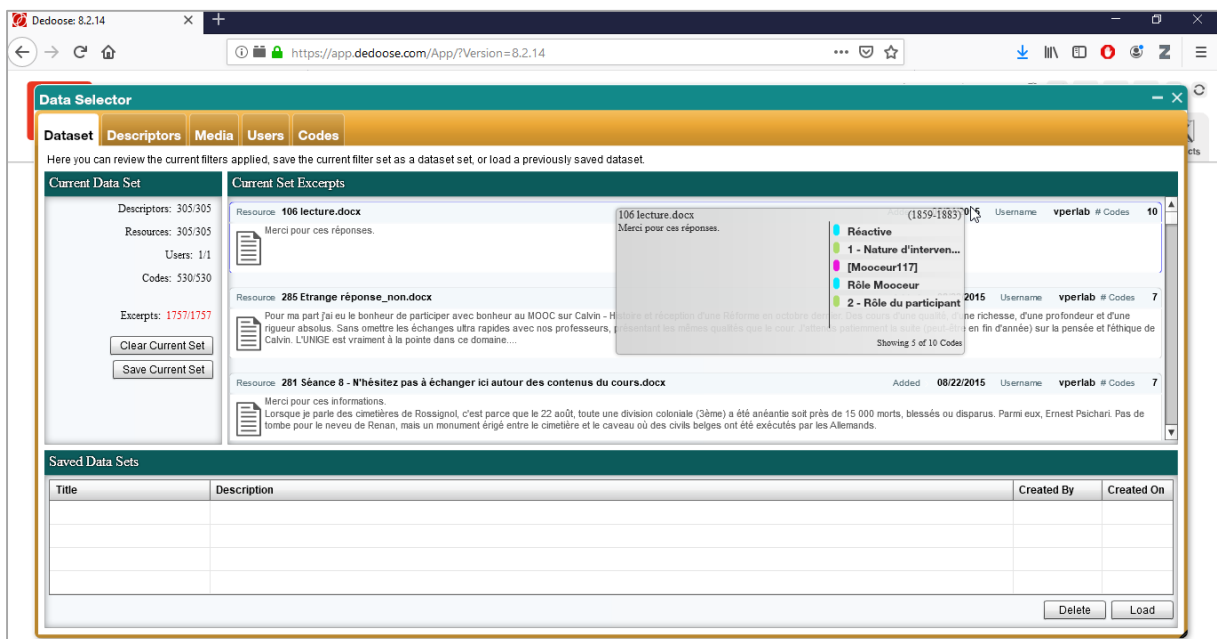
Dedoose: 8.2.14

https://app.dedoose.com/App/?Version=8.2.14

Data Selector

Dataset | Descriptors | Media | Users | Codes

Here you can review the current filters applied, save the current filter set as a dataset set, or load a previously saved dataset.

Current Data Set

Descriptors: 305/305
Resources: 305/305
Users: 1/1
Codes: 530/530

Excerpts: 1757/1757

Clear Current Set
Save Current Set

Current Set Excerpts

Resource 106 lecture.docx Added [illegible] Username vperlab # Codes 10
Merci pour ces réponses.

106 lecture.docx (1859-1883)
Merci pour ces réponses.
Réactive
1 - Nature d'interven...
[Mooceur117]
Rôle Mooceur
2 - Rôle du participant
Showing 5 of 10 Codes

Resource 285 Etrange réponse_non.docx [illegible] 2015 Username vperlab # Codes 7
Pour ma part j'ai eu le bonheur de participer avec bonheur au MOOC sur Calvin - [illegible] d'une richesse, d'une profondeur et d'une rigueur absolus. Sans omettre les échanges ultra rapides avec nos professeurs, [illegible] en fin d'année) sur la pensée et l'éthique de Calvin. L'UNIGE est vraiment à la pointe dans ce domaine....

Resource 281 Séance 8 - N'hésitez pas à échanger ici autour des contenus du cours.docx Added 08/22/2015 Username vperlab # Codes 7
Merci pour ces informations.
Lorsque je parle des cimetières de Rossignol, c'est parce que le 22 août, toute une division coloniale (3ème) a été anéantie soit près de 15 000 morts, blessés ou disparus. Parmi eux, Ernest Psichari. Pas de tombe pour le neveu de Renan, mais un monument érigé entre le cimetière et le caveau où des civils belges ont été exécutés par les Allemands.

Saved Data Sets

| Title | Description | Created By | Created On |
|---|---|---|---|
| | | | |

Delete Load